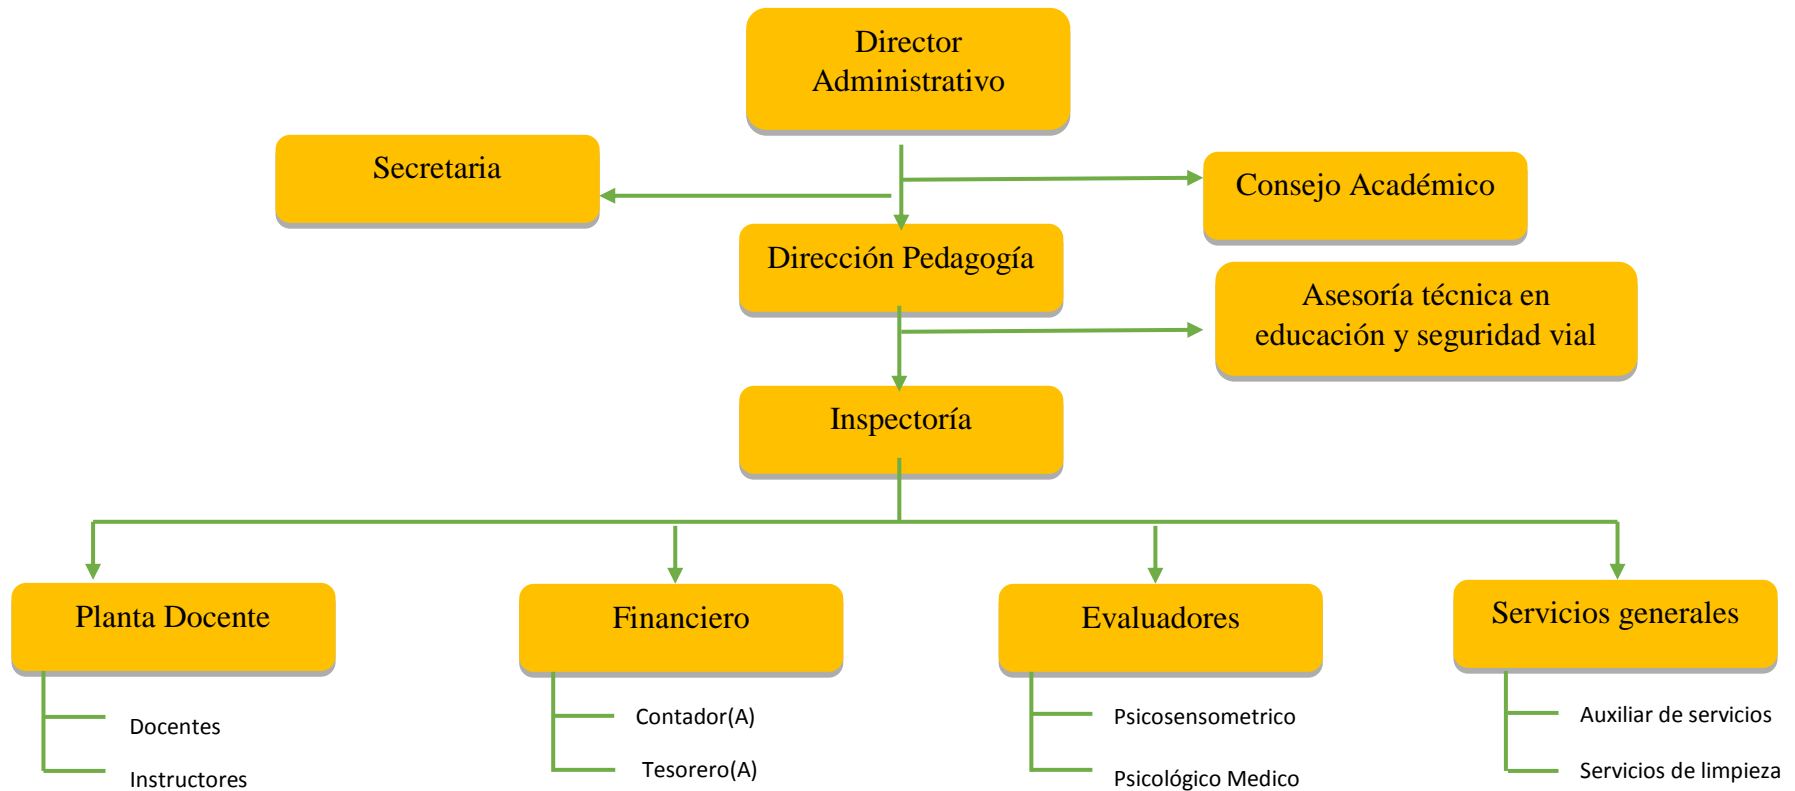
Director Administrativo

Secretaria

Consejo Académico

Dirección Pedagogía

Asesoría técnica en educación y seguridad vial

Inspectoría

Planta Docente

Docentes

Instructores

Financiero

Contador(A)

Tesorero(A)

Evaluadores

Psicosensometrico

Psicológico Medico

Servicios generales

Auxiliar de servicios

Servicios de limpieza